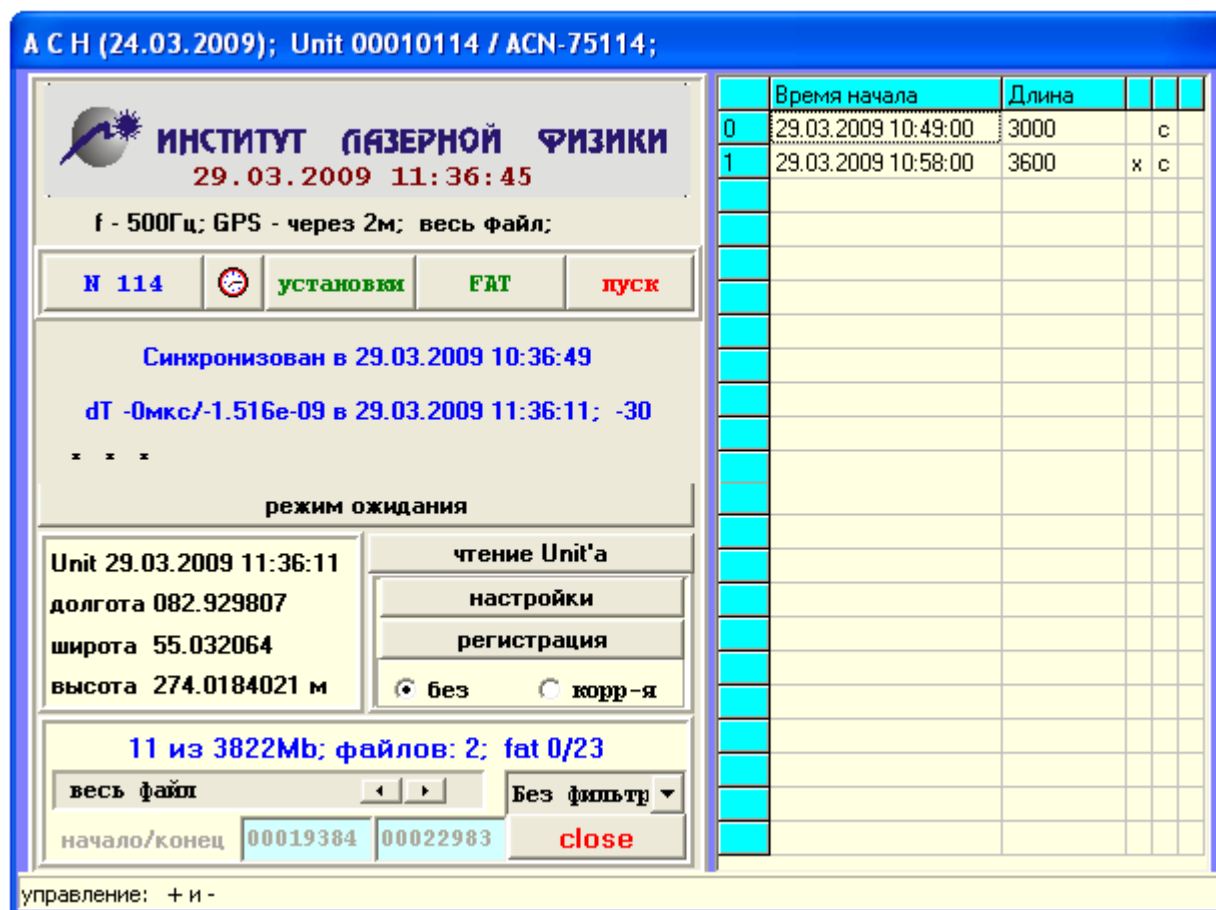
А С Н (24.03.2009); Unit 00010114 / ACN-75114;

ИНСТИТУТ ЛАЗЕРНОЙ ФИЗИКИ
29.03.2009 11:36:45

f - 500Гц; GPS - через 2м; весь файл;

N 114 | установки | FAT | пуск

Синхронизован в 29.03.2009 10:36:49

dT -0мкс/-1.516e-09 в 29.03.2009 11:36:11; -30

x x x

режим ожидания

Unit 29.03.2009 11:36:11
долгота 082.929807
широта 55.032064
высота 274.0184021 м

чтение Unit'a
настройки
регистрация
без
корр-я

11 из 3822Mb; файлов: 2; fat 0/23

весь файл
Без фильтр
начало/конец 00019384 00022983
close

| | Время начала | Длина | | |
|---|---|---|---|---|
| 0 | 29.03.2009 10:49:00 | 3000 | | c |
| 1 | 29.03.2009 10:58:00 | 3600 | x | c |

управление: + и -